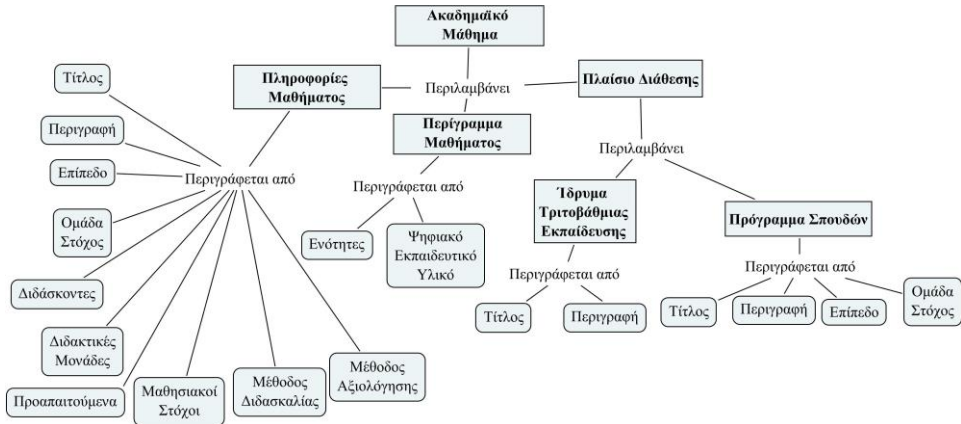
Ακαδημαϊκό Μάθημα

Περιλαμβάνει

Πληροφορίες Μαθήματος

Περίγραμμα Μαθήματος

Πλαίσιο Διάθεσης

Περιγράφεται από

Τίτλος

Περιγραφή

Επίπεδο

Ομάδα Στόχος

Διδάσκοντες

Διδακτικές Μονάδες

Προαπαιτούμενα

Μαθησιακοί Στόχοι

Μέθοδος Διδασκαλίας

Μέθοδος Αξιολόγησης

Περιγράφεται από

Ενότητες

Ψηφιακό Εκπαιδευτικό Υλικό

Περιλαμβάνει

Ίδρυμα Τριτοβάθμιας Εκπαίδευσης

Πρόγραμμα Σπουδών

Περιγράφεται από

Τίτλος

Περιγραφή

Περιγράφεται από

Τίτλος

Περιγραφή

Επίπεδο

Ομάδα Στόχος